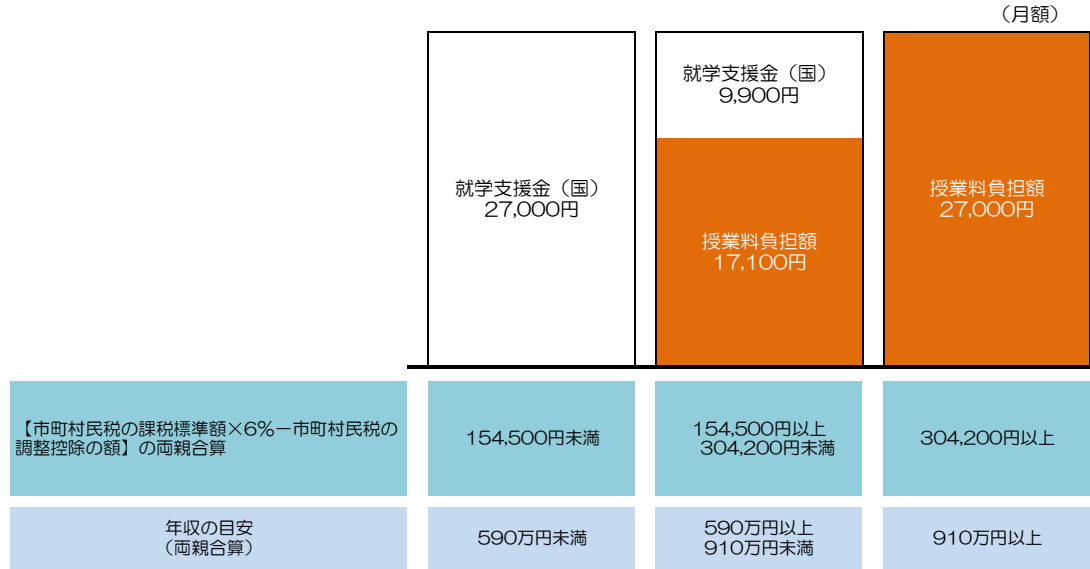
（月額）

| | | | |
|---|---|---|---|
| | 就学支援金（国）27,000円 | 就学支援金（国）9,900円 授業料負担額 17,100円 | 授業料負担額 27,000円 |
| 【市町村民税の課税標準額×6%－市町村民税の調整控除の額】の両親合算 | 154,500円未満 | 154,500円以上 304,200円未満 | 304,200円以上 |
| 年収の目安（両親合算） | 590万円未満 | 590万円以上 910万円未満 | 910万円以上 |